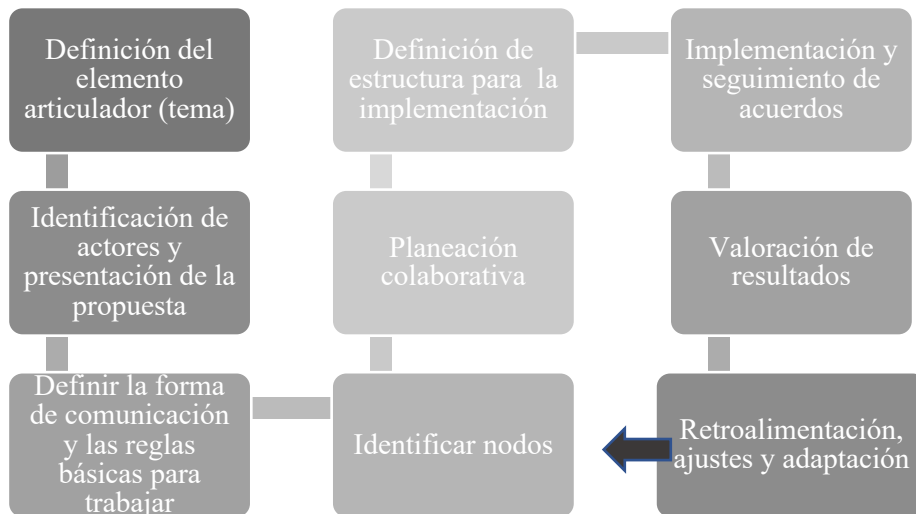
Definición del elemento articulador (tema)

Identificación de actores y presentación de la propuesta

Definir la forma de comunicación y las reglas básicas para trabajar

Identificar nodos

Planeación colaborativa

Definición de estructura para la implementación

Implementación y seguimiento de acuerdos

Valoración de resultados

Retroalimentación, ajustes y adaptación